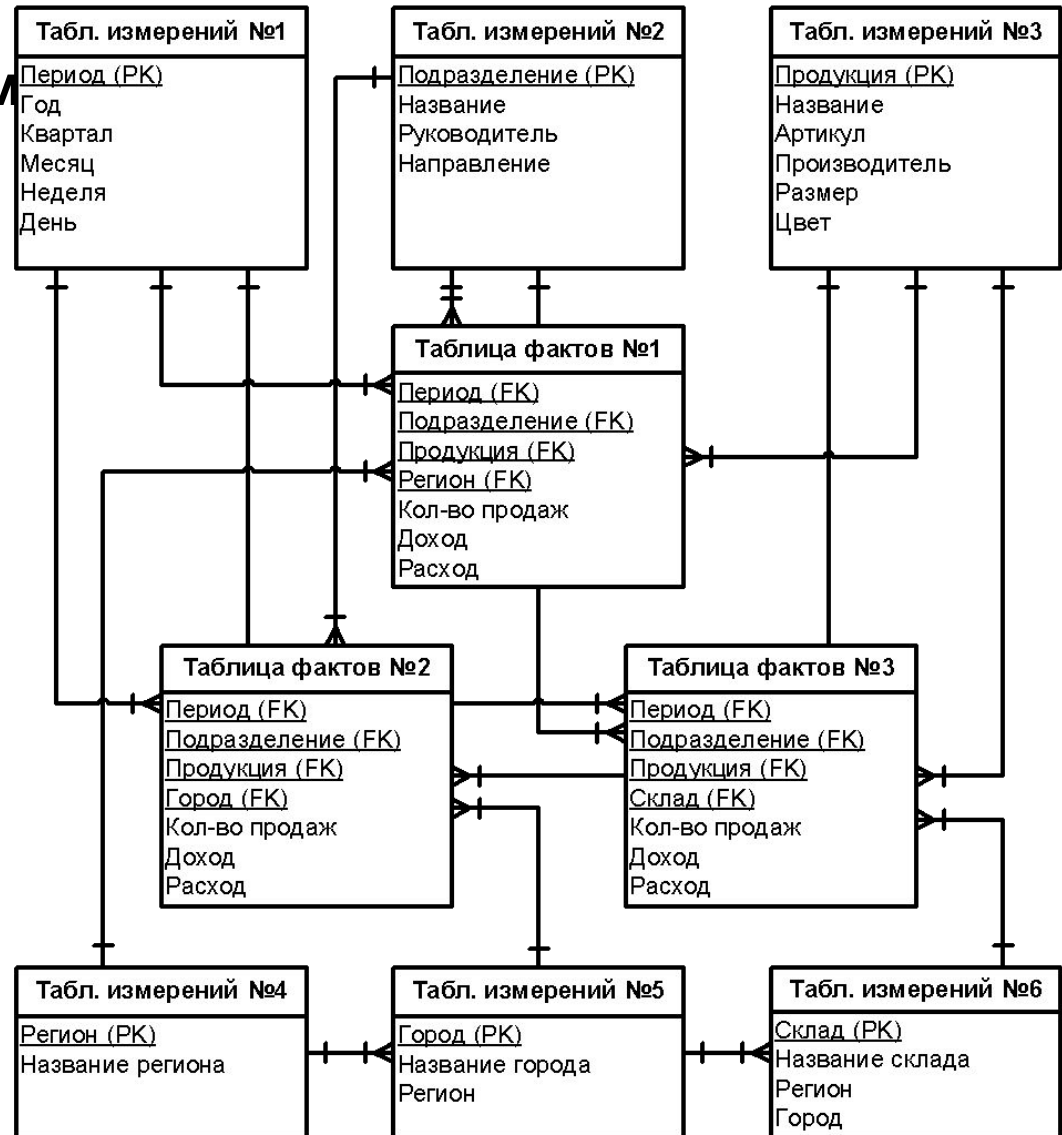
Табл. измерений №1
Период (PK)
Год
Квартал
Месяц
Неделя
День

Табл. измерений №2
Подразделение (PK)
Название
Руководитель
Направление

Табл. измерений №3
Продукция (PK)
Название
Артикул
Производитель
Размер
Цвет

Таблица фактов №1
Период (FK)
Подразделение (FK)
Продукция (FK)
Регион (FK)
Кол-во продаж
Доход
Расход

Таблица фактов №2
Период (FK)
Подразделение (FK)
Продукция (FK)
Город (FK)
Кол-во продаж
Доход
Расход

Таблица фактов №3
Период (FK)
Подразделение (FK)
Продукция (FK)
Склад (FK)
Кол-во продаж
Доход
Расход

Табл. измерений №4
Регион (PK)
Название региона

Табл. измерений №5
Город (PK)
Название города
Регион

Табл. измерений №6
Склад (PK)
Название склада
Регион
Город